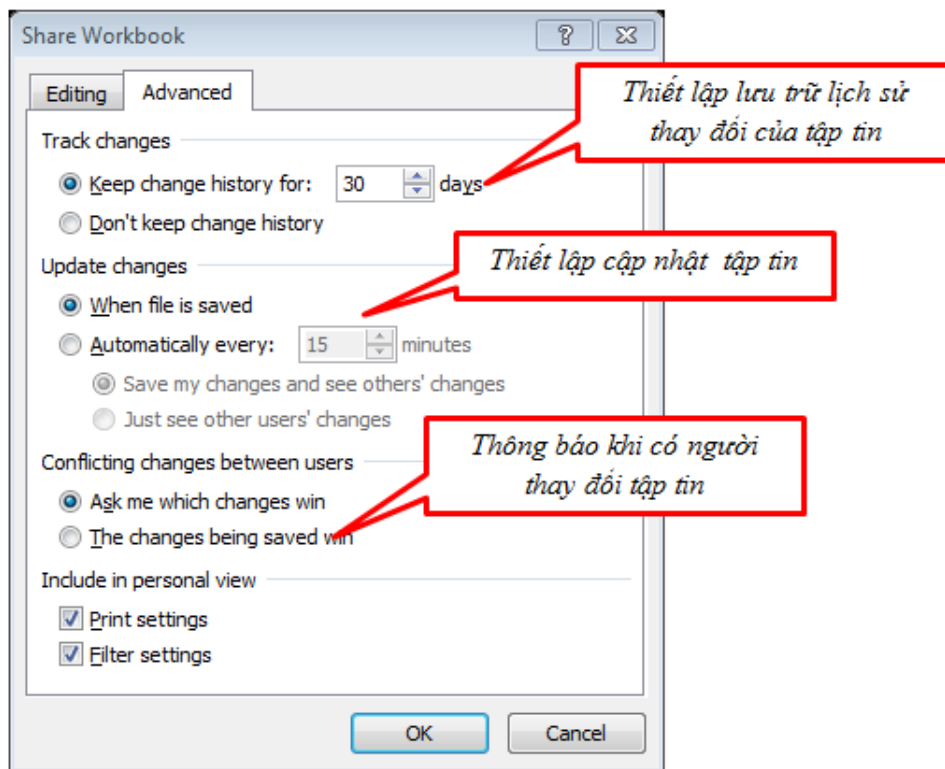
Share Workbook

?

Editing

Advanced

Thiết lập lưu trữ lịch sử thay đổi của tập tin

Track changes

Keep change history for: 30 days

Don't keep change history

Thiết lập cập nhật tập tin

Update changes

When file is saved

Automatically every: 15 minutes

Save my changes and see others' changes

Just see other users' changes

Thông báo khi có người thay đổi tập tin

Conflicting changes between users

Ask me which changes win

The changes being saved win

Include in personal view

Print settings

Filter settings

OK

Cancel